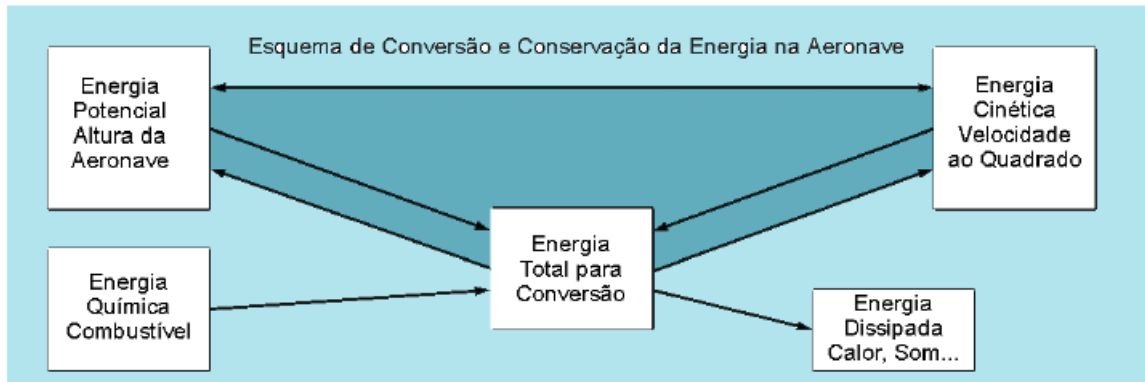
Esquema de Conversão e Conservação da Energia na Aeronave

Energia Potencial Altura da Aeronave

Energia Cinética Velocidade ao Quadrado

Energia Total para Conversão

Energia Química Combustível

Energia Dissipada Calor, Som...